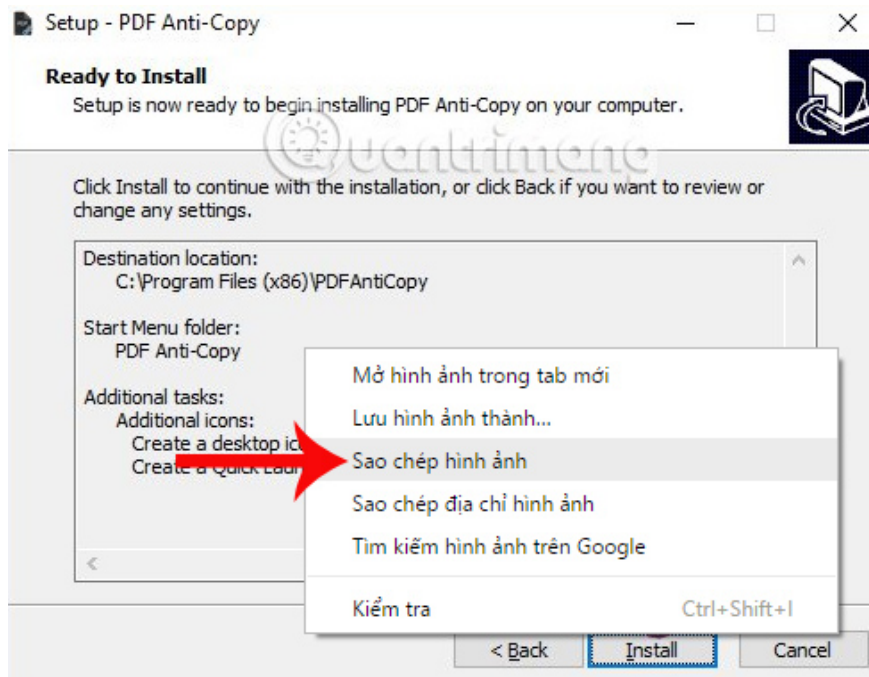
Setup - PDF Anti-Copy

Ready to Install

Setup is now ready to begin installing PDF Anti-Copy on your computer.

Quantrimang

Click Install to continue with the installation, or click Back if you want to review or change any settings.

Destination location:
C:\Program Files (x86)\PDFAntiCopy

Start Menu folder:
PDF Anti-Copy

Additional tasks:
Additional icons:
Create a desktop ic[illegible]
Create a Quick Laun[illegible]

Mở hình ảnh trong tab mới
Lưu hình ảnh thành...
Sao chép hình ảnh
Sao chép địa chỉ hình ảnh
Tìm kiếm hình ảnh trên Google
Kiểm tra Ctrl+Shift+I

< Back
Install
Cancel